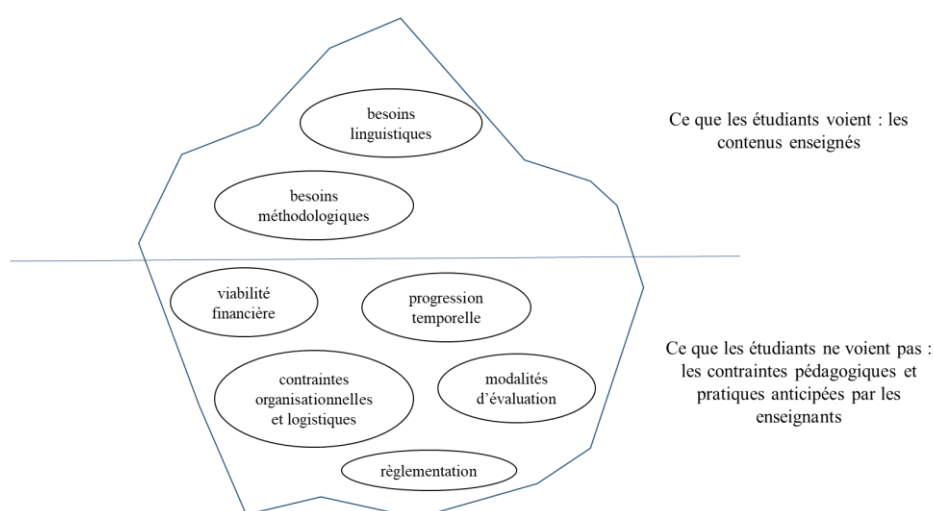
besoins linguistiques

besoins méthodologiques

Ce que les étudiants voient : les contenus enseignés

viabilité financière

progression temporelle

contraintes organisationnelles et logistiques

modalités d'évaluation

règlementation

Ce que les étudiants ne voient pas : les contraintes pédagogiques et pratiques anticipées par les enseignants